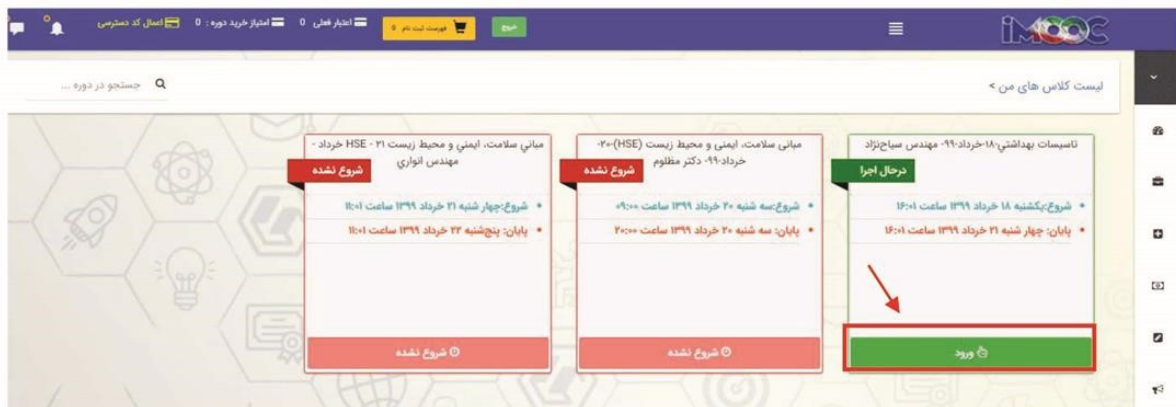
iMOOC

خروج

فهرست ثبت نام 0

اعتبار فعلی 0

امتیاز خرید دوره : 0

اعمال کد دسترسی

لیست کلاس های من >

جستجو در دوره ...

تاسیسات بهداشتی-۱۸خرداد-۹۹- مهندس سیاح‌نژاد

درحال اجرا

شروع:یکشنبه ۱۸ خرداد ۱۳۹۹ ساعت ۱۶:۰۱

پایان: چهار شنبه ۲۱ خرداد ۱۳۹۹ ساعت ۱۶:۰۱

ورود

مبانی سلامت، ایمنی و محیط زیست (HSE)-۲۰-خرداد-۹۹- دکتر مظلوم

شروع نشده

شروع:سه شنبه ۲۰ خرداد ۱۳۹۹ ساعت ۰۹:۰۰

پایان: سه شنبه ۲۰ خرداد ۱۳۹۹ ساعت ۲۰:۰۰

شروع نشده

مبانی سلامت، ایمنی و محیط زیست ۲۱ - HSE خرداد - مهندس انواری

شروع نشده

شروع:چهار شنبه ۲۱ خرداد ۱۳۹۹ ساعت ۱۱:۰۱

پایان: پنجشنبه ۲۲ خرداد ۱۳۹۹ ساعت ۱۱:۰۱

شروع نشده